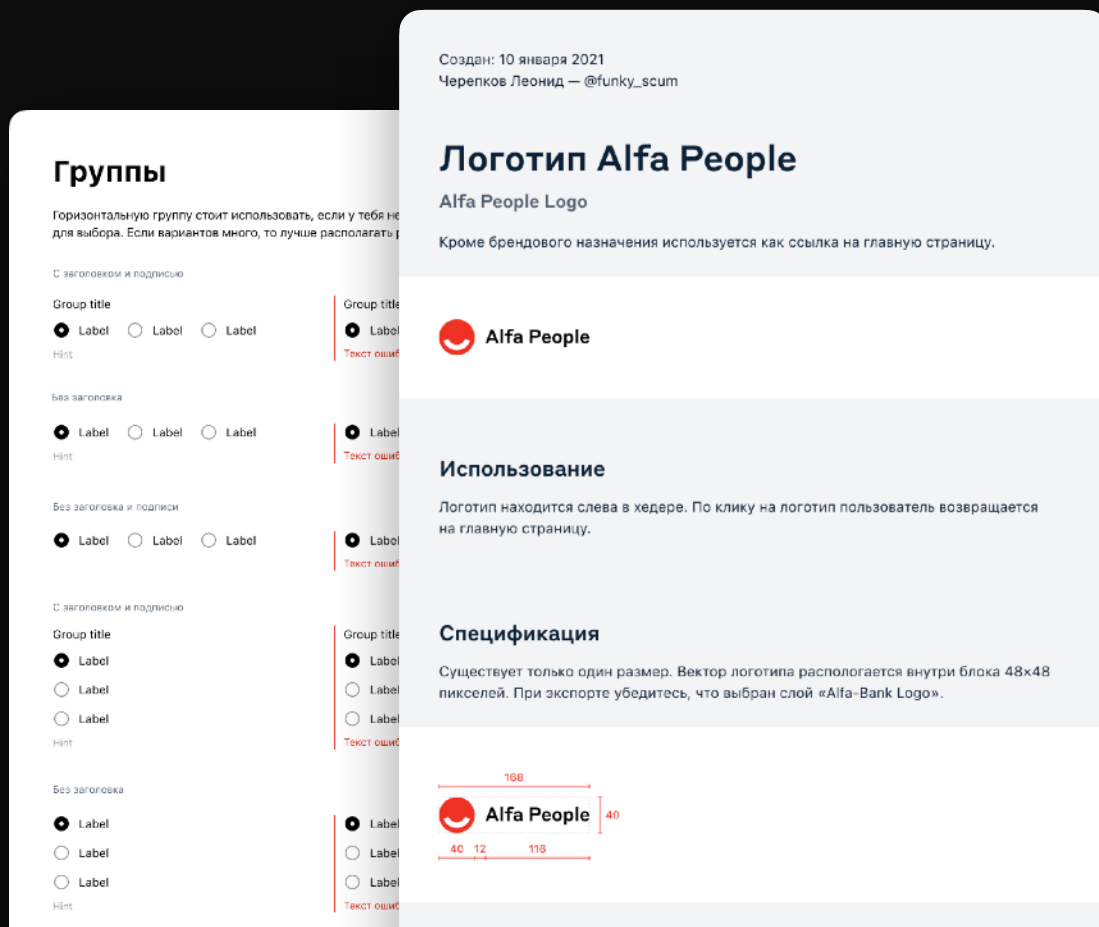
Группы

Горизонтальную группу стоит использовать, если у тебя не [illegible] для выбора. Если вариантов много, то лучше располагать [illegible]

С заголовком и подписью

Group title

Label Label Label

Hint

Group title

Label

Текст ошиб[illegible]

Без заголовка

Label Label Label

Hint

Label

Текст ошиб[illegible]

Без заголовка и подписи

Label Label Label

Label

Текст ошиб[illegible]

С заголовком и подписью

Group title

Label

Label

Label

Hint

Group title

Label

Label

Label

Текст ошиб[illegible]

Без заголовка

Label

Label

Label

Hint

Label

Label

Label

Текст ошиб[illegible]

Создан: 10 января 2021
Черепков Леонид — @funky_scum

Логотип Alfa People

Alfa People Logo

Кроме брендового назначения используется как ссылка на главную страницу.

Alfa People

Использование

Логотип находится слева в хедере. По клику на логотип пользователь возвращается на главную страницу.

Спецификация

Существует только один размер. Вектор логотипа распологается внутри блока 48×48 пикселей. При экспорте убедитесь, что выбран слой «Alfa-Bank Logo».

168

Alfa People

40

40 12 116